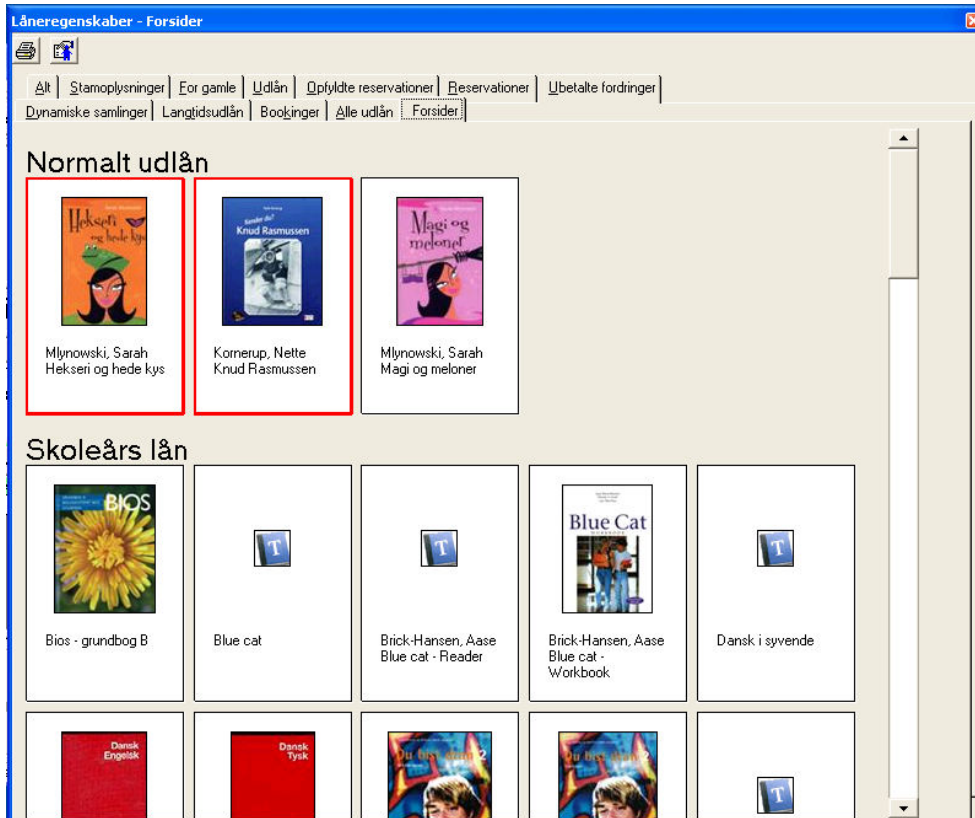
Låneregenskaber - Forsider

Alt | Stamoplysninger | For gamle | Udlån | Opfyldte reservationer | Reservationer | Ubetalte fordringer
Dynamiske samlinger | Langtidsudlån | Bookinger | Alle udlån | Forsider

Normalt udlån

Hekseri og hede kys

Kender du? Knud Rasmussen

Magi og meloner

Mlynowski, Sarah
Hekseri og hede kys

Kornerup, Nette
Knud Rasmussen

Mlynowski, Sarah
Magi og meloner

Skoleårs lån

BIOS

T

T

Blue Cat

T

Bios - grundbog B

Blue cat

Brick-Hansen, Aase
Blue cat - Reader

Brick-Hansen, Aase
Blue cat - Workbook

Dansk i syvende

Dansk Engelsk

Dansk Tysk

Du bist dran 2

Du bist dran 2

T